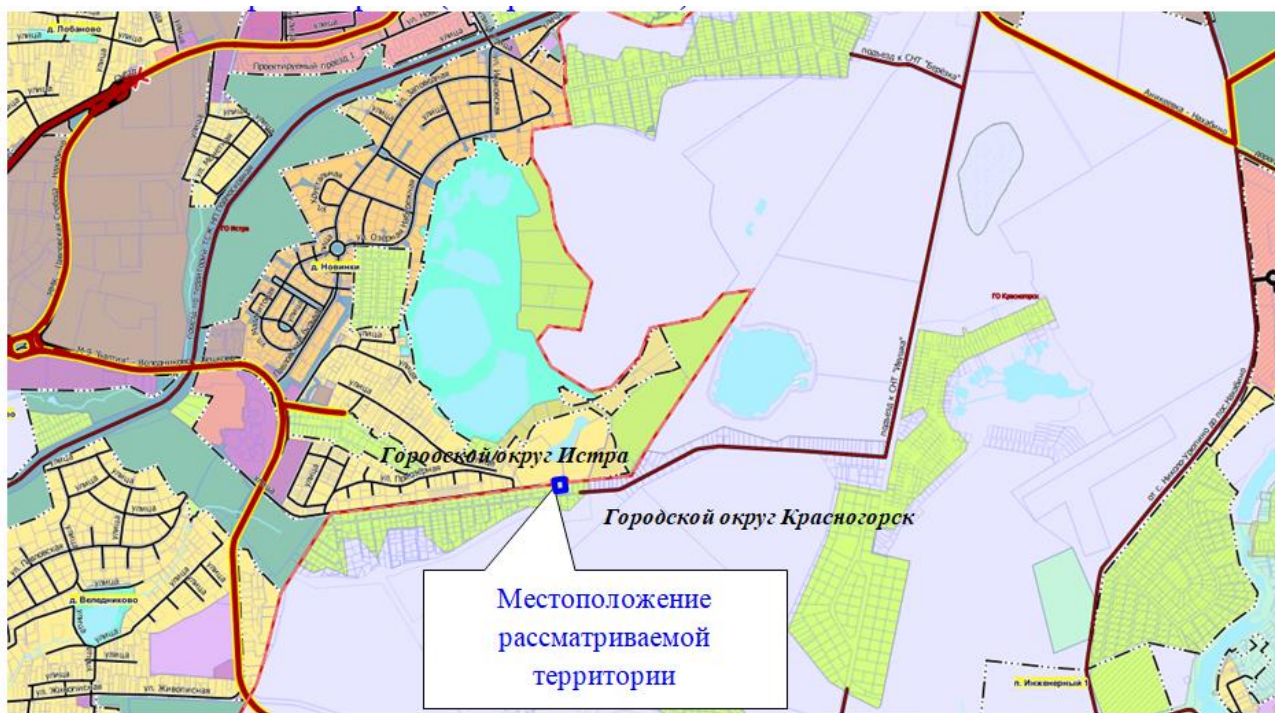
д. Лобаново
улица
улица
Проектируемый проезд 1
подъезд к СНТ "Березка"
Аникеевка - Нахабино
ул. Заречная
улица
улица
ГО Истра
ул. Озерная
д. Новинки
улица
улица
М-9 "Балтия" - Волоколамское шоссе
ГО Красногорск
подъезд к СНТ "Незабудка"
улица
улица
ул. Приозерная
Городской округ Истра
Городской округ Красногорск
ул. Покровская
д. Веледниково
улица
ул. Живописная
ул. Живописная
Местоположение рассматриваемой территории
п. Инженерный 1